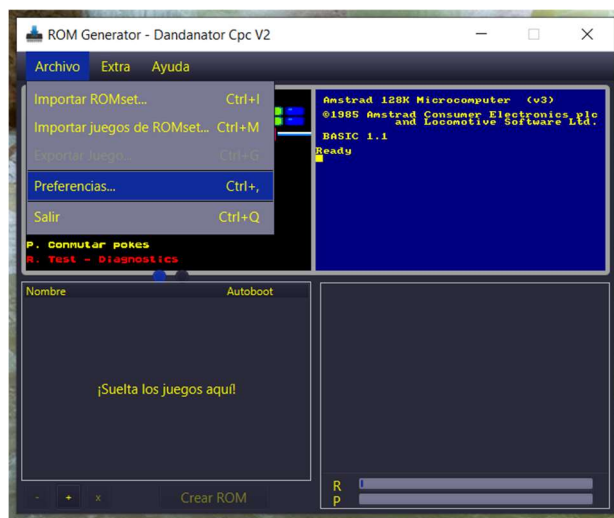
ROM Generator - Dandanator Cpc V2

Archivo Extra Ayuda

Importar ROMset... Ctrl+I
Importar juegos de ROMset... Ctrl+M
Exportar Juego... Ctrl+G
Preferencias... Ctrl+,
Salir Ctrl+Q

P. Conmutar pokes
R. Test - Diagnostics

Amstrad 128K Microcomputer (v3)
©1985 Amstrad Consumer Electronics plc and Locomotive Software Ltd.

BASIC 1.1

Ready

Nombre Autoboot

¡Suelta los juegos aquí!

- + x Crear ROM

R
P